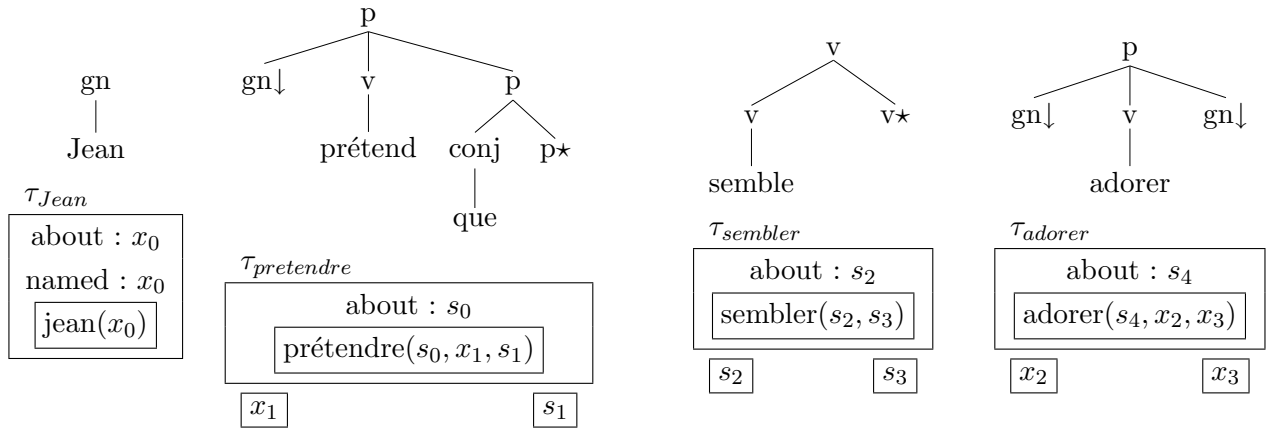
gn
Jean
$\tau_{Jean}$
about : $x_0$
named : $x_0$
jean$(x_0)$

p
gn↓ v p
prétend conj p⋆
que
$\tau_{pretendre}$
about : $s_0$
prétendre$(s_0, x_1, s_1)$
$x_1$ $s_1$

v
v v⋆
semble
$\tau_{sembler}$
about : $s_2$
sembler$(s_2, s_3)$
$s_2$ $s_3$

p
gn↓ v gn↓
adorer
$\tau_{adorer}$
about : $s_4$
adorer$(s_4, x_2, x_3)$
$x_2$ $x_3$